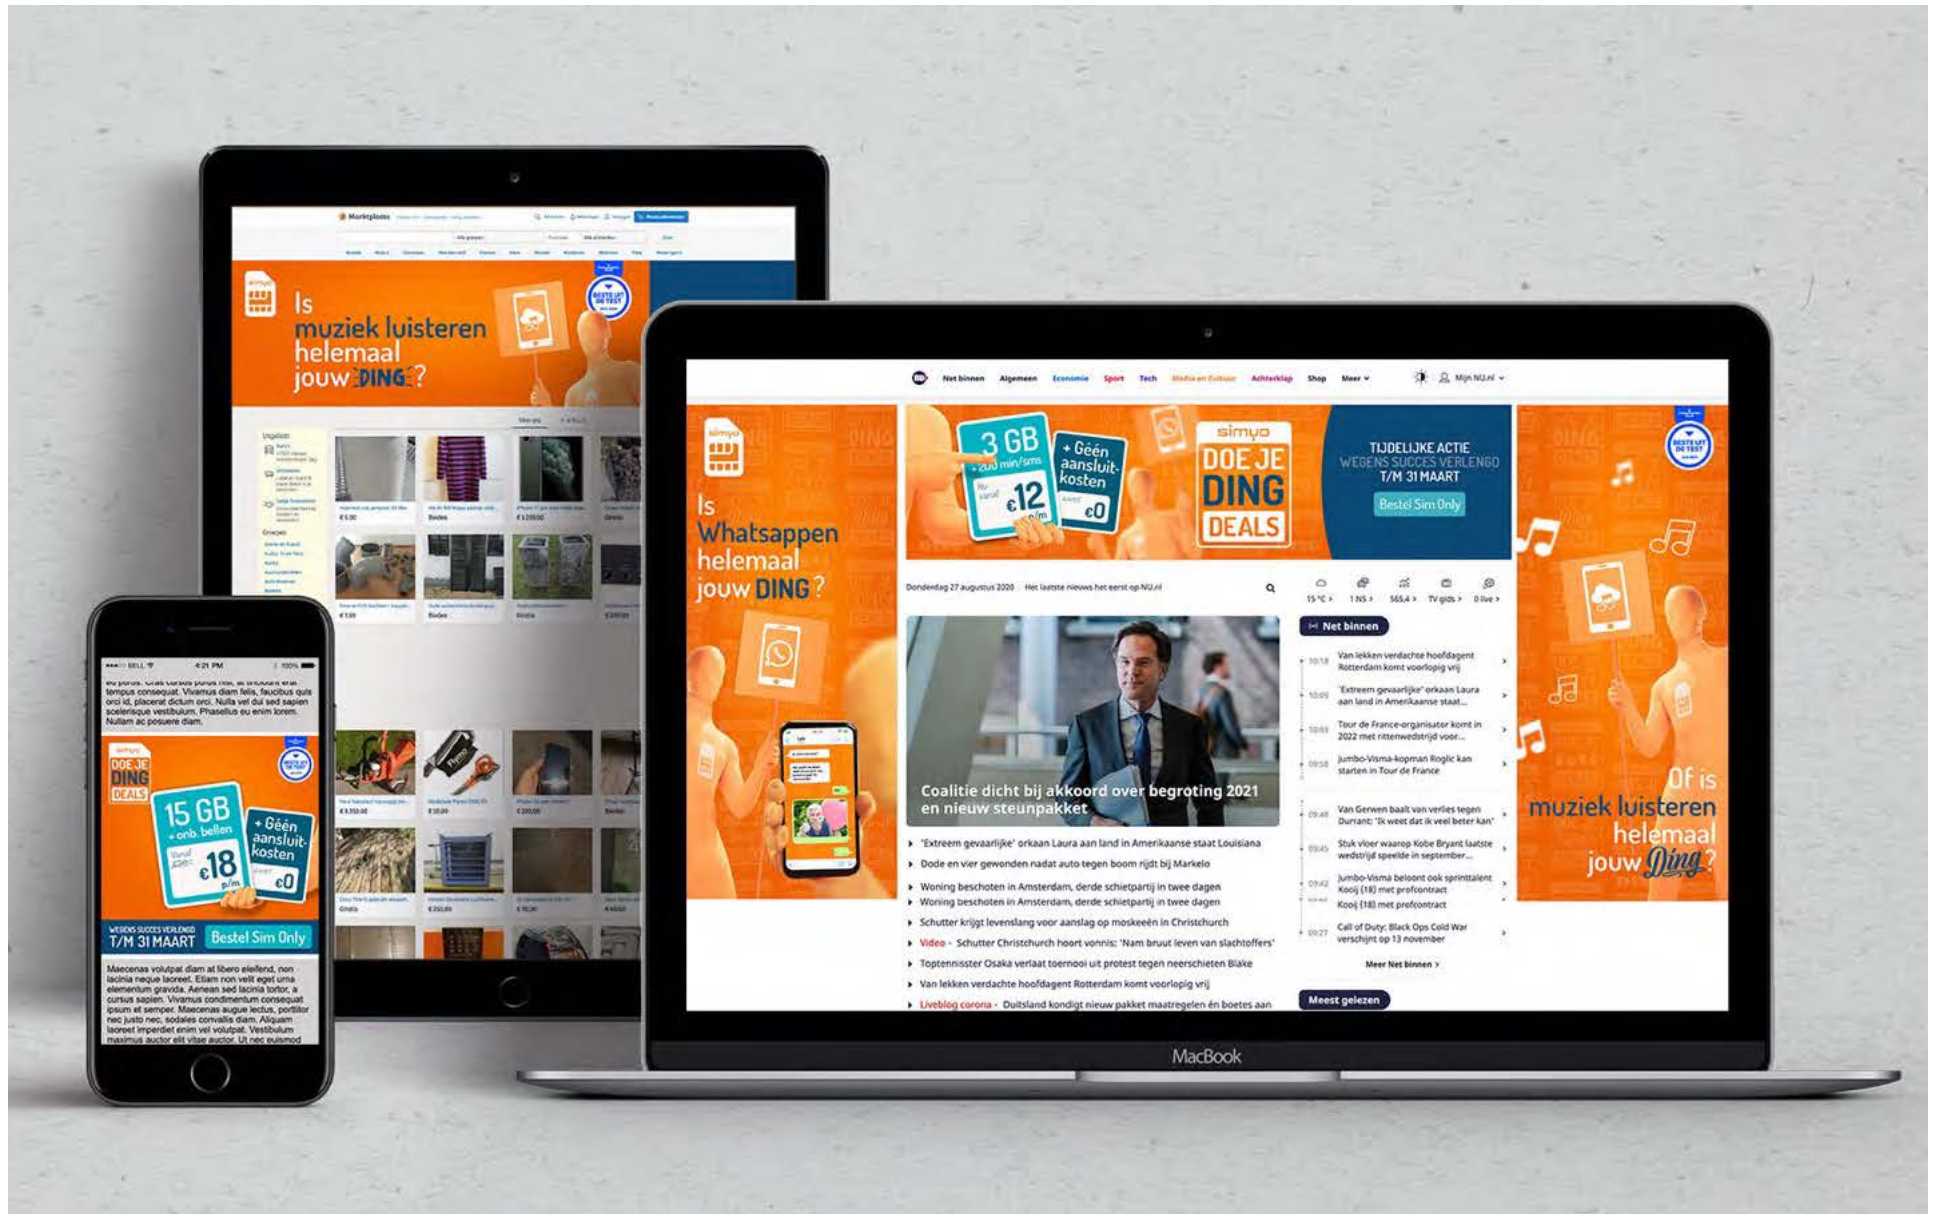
Marktplaats

Is muziek luisteren helemaal jouw DING?

Net binnen Algemeen Economie Sport Tech Media en Cultuur Achterklap Shop Meer Mijn NU.nl

Is Whatsappen helemaal jouw DING?

3 GB + 200 min/sms vanaf €12 p/m + Géén aansluitkosten €0

simyo DOE JE DING DEALS

TIJDELIJKE ACTIE WEGENS SUCCES VERLENGD T/M 31 MAART Bestel Sim Only

Of is muziek luisteren helemaal jouw Ding?

Donderdag 27 augustus 2020 Het laatste nieuws het eerst op NU.nl

15 °C 1 NS 565,4 TV gids 0 live

Coalitie dicht bij akkoord over begroting 2021 en nieuw steunpakket

'Extreem gevaarlijke' orkaan Laura aan land in Amerikaanse staat Louisiana
Dode en vier gewonden nadat auto tegen boom rijdt bij Markelo
Woning beschoten in Amsterdam, derde schietpartij in twee dagen
Woning beschoten in Amsterdam, derde schietpartij in twee dagen
Schutter krijgt levenslang voor aanslag op moskeeën in Christchurch
Video · Schutter Christchurch hoort vonnis: 'Nam bruut leven van slachtoffers'
Toptennisster Osaka verlaat toernooi uit protest tegen neerschieten Blake
Van lekken verdachte hoofdagent Rotterdam komt voorlopig vrij
Liveblog corona · Duitsland kondigt nieuw pakket maatregelen én boetes aan

Net binnen
10:18 Van lekken verdachte hoofdagent Rotterdam komt voorlopig vrij
10:09 'Extreem gevaarlijke' orkaan Laura aan land in Amerikaanse staat...
10:03 Tour de France-organisator komt in 2022 met rittenwedstrijd voor...
09:58 Jumbo-Visma-kopman Roglic kan starten in Tour de France
09:48 Van Gerwen baalt van verlies tegen Durrant: 'Ik weet dat ik veel beter kan'
09:45 Stuk vloer waarop Kobe Bryant laatste wedstrijd speelde in september...
09:42 Jumbo-Visma beloont ook sprinttalent Kooij (18) met profcontract
Kooij (18) met profcontract
09:27 Call of Duty: Black Ops Cold War verschijnt op 13 november
Meer Net binnen
Meest gelezen

MacBook

BELL 4:21 PM 100%
tempus consequat. Vivamus diam felis, faucibus quis orci id, placerat dictum orci. Nulla vel dui sed sapien scelerisque vestibulum. Phasellus eu enim lorem. Nullam ac posuere diam.

DOE JE DING DEALS
15 GB + onb. bellen vanaf €18 p/m + Géén aansluitkosten €0
WEGENS SUCCES VERLENGD T/M 31 MAART Bestel Sim Only

Maecenas volutpat diam at libero eleifend, non lacinia neque laoreet. Etiam non velit eget urna elementum gravida. Aenean sed lacinia tortor, a cursus sapien. Vivamus condimentum consequat ipsum et semper. Maecenas augue lectus, porttitor nec justo nec, sodales convallis diam. Aliquam laoreet imperdiet enim vel volutpat. Vestibulum maximus auctor elit vitae auctor. Ut nec euismod